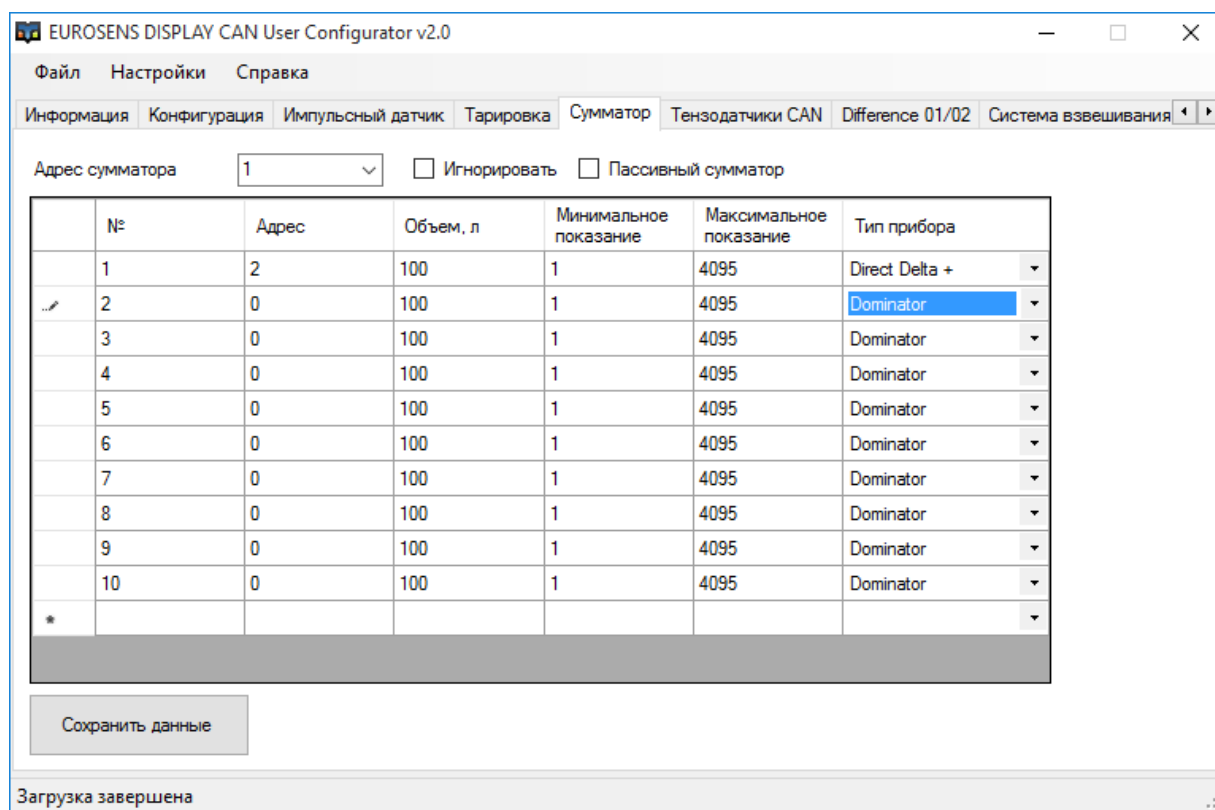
EUROSENS DISPLAY CAN User Configurator v2.0

Файл Настройки Справка

Информация | Конфигурация | Импульсный датчик | Тарировка | Сумматор | Тензодатчики CAN | Difference 01/02 | Система взвешивания

Адрес сумматора 1 Игнорировать Пассивный сумматор

| № | Адрес | Объем, л | Минимальное показание | Максимальное показание | Тип прибора |
|---|---|---|---|---|---|
| 1 | 2 | 100 | 1 | 4095 | Direct Delta + |
| 2 | 0 | 100 | 1 | 4095 | Dominator |
| 3 | 0 | 100 | 1 | 4095 | Dominator |
| 4 | 0 | 100 | 1 | 4095 | Dominator |
| 5 | 0 | 100 | 1 | 4095 | Dominator |
| 6 | 0 | 100 | 1 | 4095 | Dominator |
| 7 | 0 | 100 | 1 | 4095 | Dominator |
| 8 | 0 | 100 | 1 | 4095 | Dominator |
| 9 | 0 | 100 | 1 | 4095 | Dominator |
| 10 | 0 | 100 | 1 | 4095 | Dominator |
| | | | | | |

Сохранить данные

Загрузка завершена